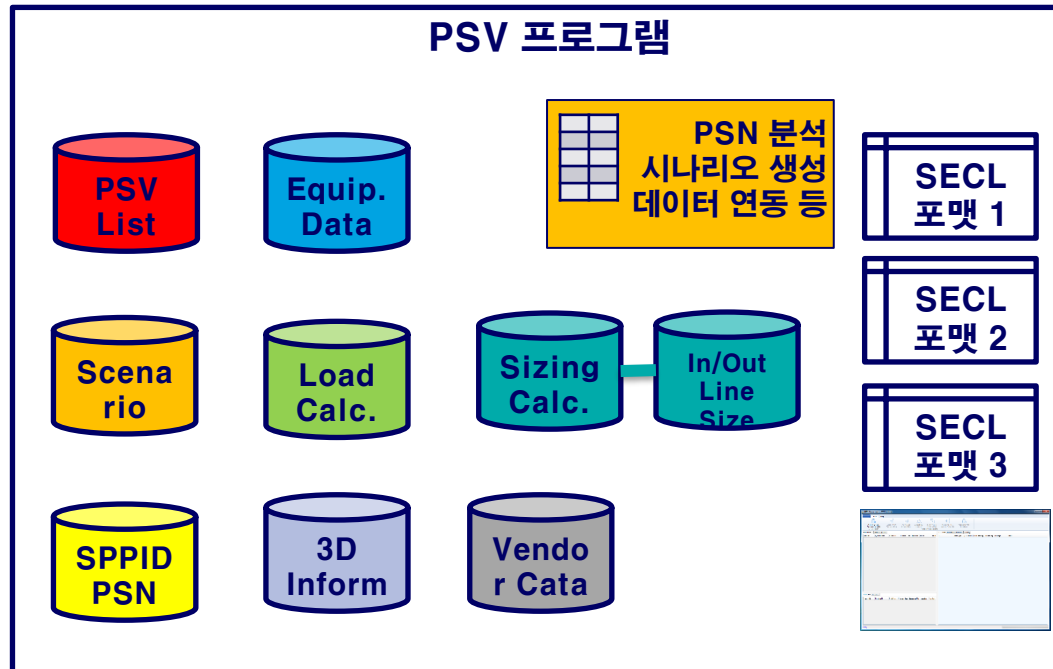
PSV 프로그램

PSV List

Equip. Data

PSN 분석 시나리오 생성 데이터 연동 등

SECL 포맷 1

Scenario

Load Calc.

Sizing Calc.

In/Out Line Size

SECL 포맷 2

SECL 포맷 3

SPPID PSN

3D Inform

Vendor Cata